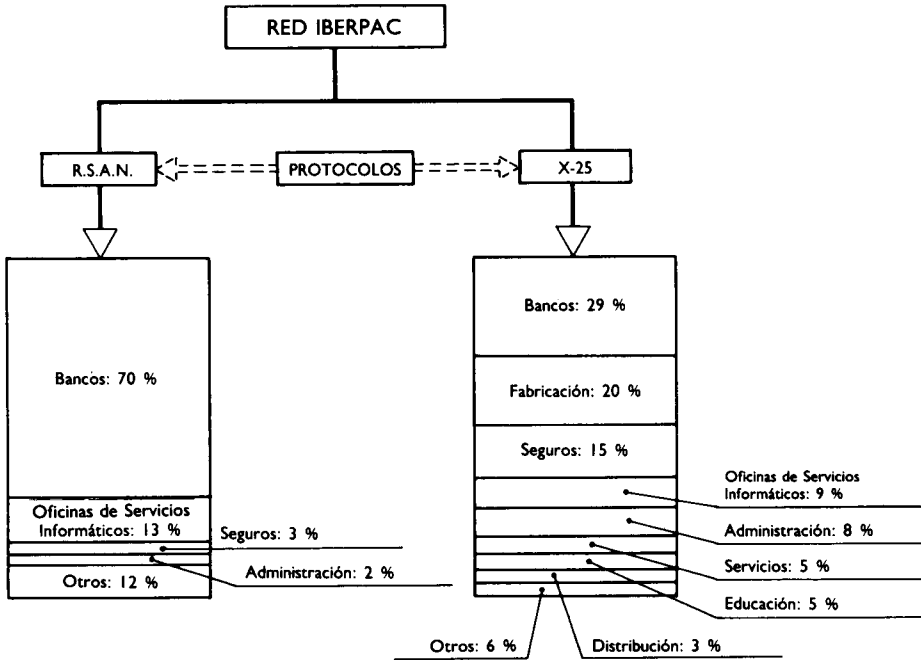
RED IBERPAC

R.S.A.N.

PROTOCOLOS

X-25

Bancos: 70 %

Oficinas de Servicios Informáticos: 13 %

Seguros: 3 %

Administración: 2 %

Otros: 12 %

Bancos: 29 %

Fabricación: 20 %

Seguros: 15 %

Oficinas de Servicios Informáticos: 9 %

Administración: 8 %

Servicios: 5 %

Educación: 5 %

Otros: 6 %

Distribución: 3 %